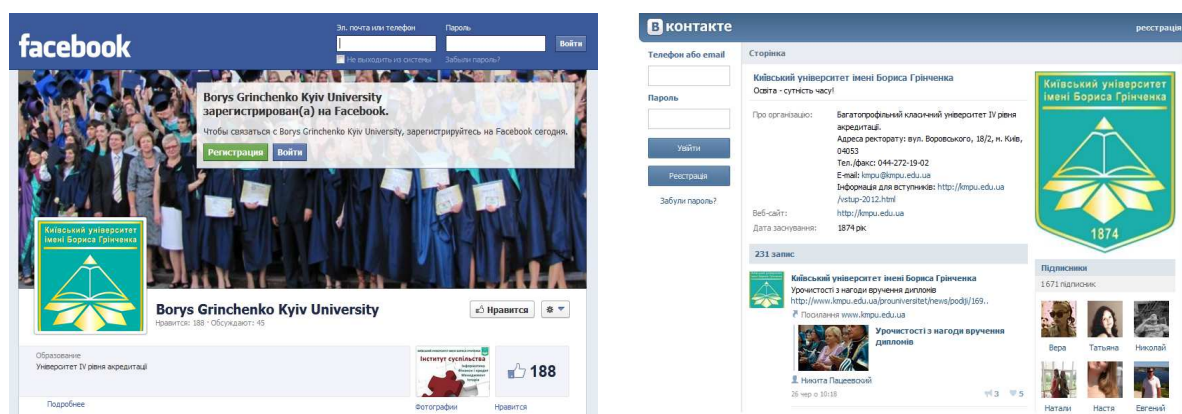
facebook

Эл. почта или телефон
Пароль
Войти
Не выходить из системы
Забыли пароль?

Borys Grinchenko Kyiv University зарегистрирован(а) на Facebook.
Чтобы связаться с Borys Grinchenko Kyiv University, зарегистрируйтесь на Facebook сегодня.
Регистрация
Войти

Київський університет імені Бориса Грінченка

Borys Grinchenko Kyiv University
Нравится: 188 · Обсуждают: 45
Нравится

Образование
Університет IV рівня акредитації

Інститут суспільства

188

Подробнее
Фотографии
Нравится

В контакте
реєстрація

Телефон або email
Пароль
Увійти
Реєстрація
Забули пароль?

Сторінка

Київський університет імені Бориса Грінченка
Освіта - сутність часу!

Про організацію: Багатопрофільний класичний університет IV рівня акредитації.
Адреса ректорату: вул. Воровського, 18/2, м. Київ, 04053
Тел./факс: 044-272-19-02
E-mail: kmpu@kmpu.edu.ua
Інформація для вступників: http://kmpu.edu.ua/vstup-2012.html
Веб-сайт: http://kmpu.edu.ua
Дата заснування: 1874 рік

Київський університет імені Бориса Грінченка
1874

231 запис

Київський університет імені Бориса Грінченка
Урочистості з нагоди вручення дипломів
http://www.kmpu.edu.ua/prouniversitet/news/podiji/169..
Посилання www.kmpu.edu.ua
Урочистості з нагоди вручення дипломів
Никита Пацеевский
26 чер о 10:18
3 5

Підписники
1 671 підписник
Вера
Татьяна
Николай
Натали
Настя
Евгений